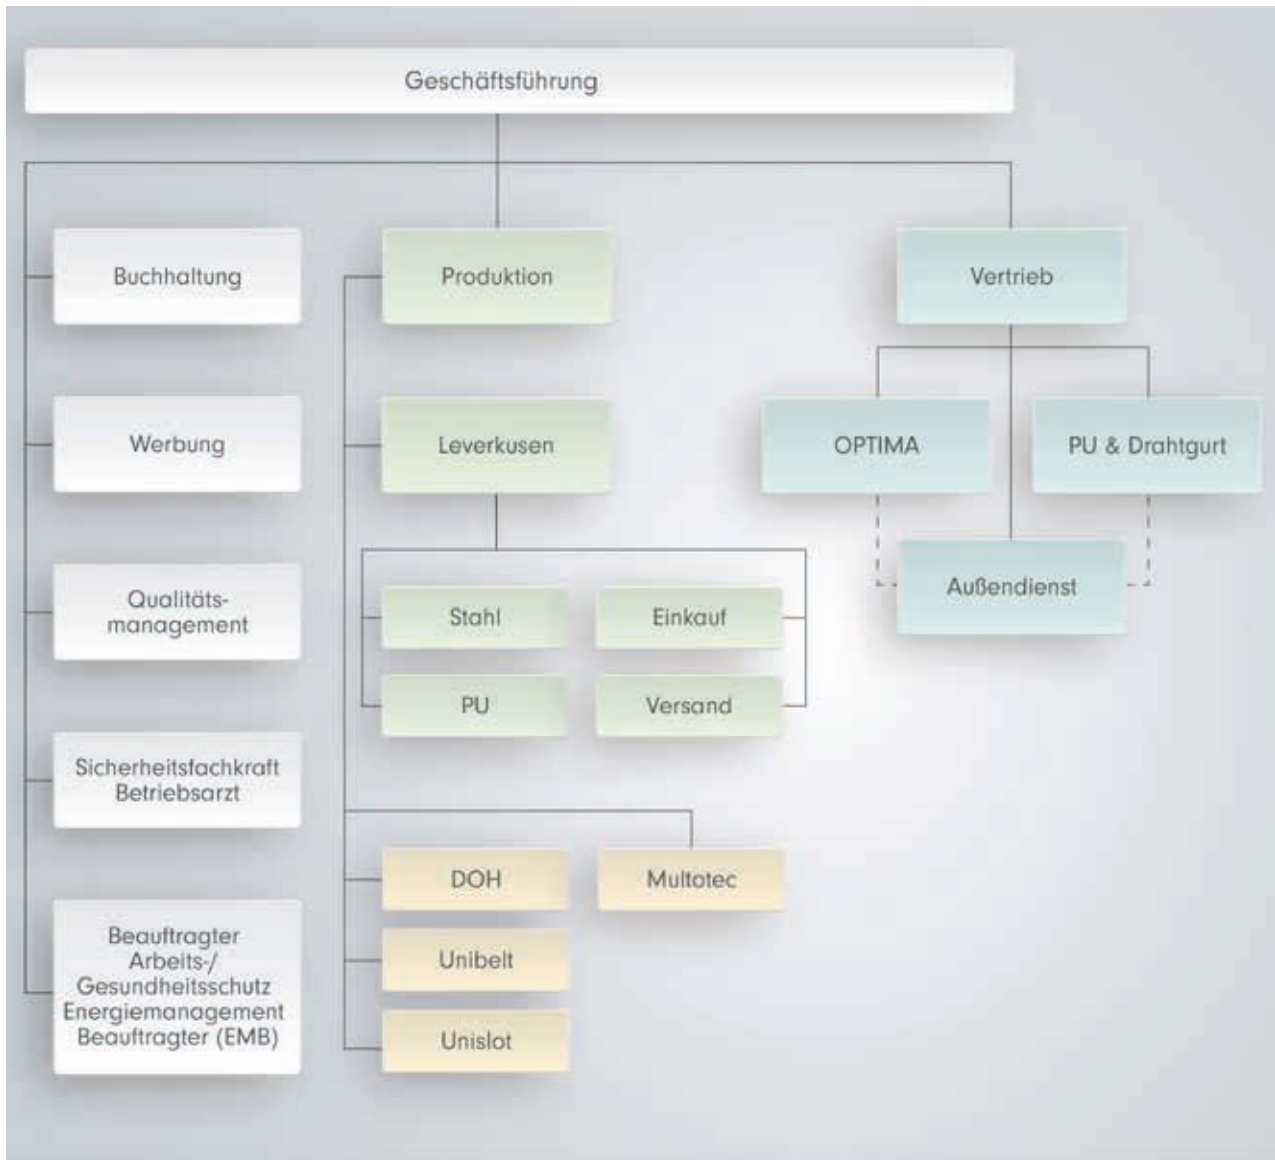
Geschäftsführung

Buchhaltung

Werbung

Qualitätsmanagement

Sicherheitsfachkraft
Betriebsarzt

Beauftragter
Arbeits-/
Gesundheitsschutz
Energiemanagement
Beauftragter (EMB)

Produktion

Leverkusen

Stahl

Einkauf

PU

Versand

DOH

Multotec

Unibelt

Unislot

Vertrieb

OPTIMA

PU & Drahtgurt

Außendienst